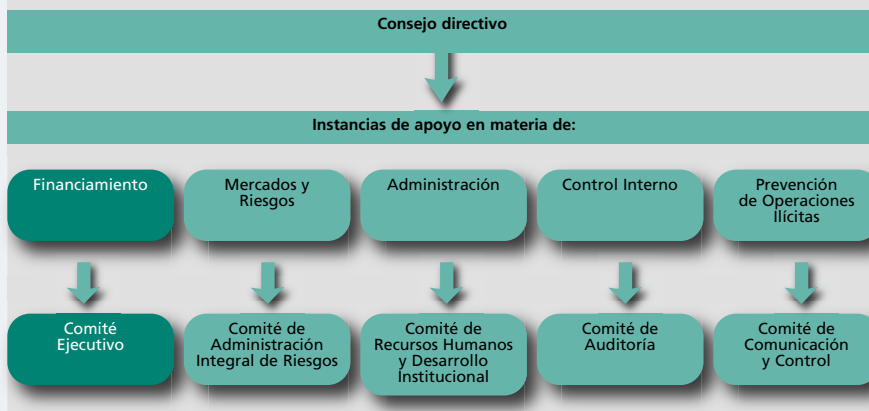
Consejo directivo

Instancias de apoyo en materia de:

Financiamiento

Mercados y Riesgos

Administración

Control Interno

Prevención de Operaciones Ilícitas

Comité Ejecutivo

Comité de Administración Integral de Riesgos

Comité de Recursos Humanos y Desarrollo Institucional

Comité de Auditoría

Comité de Comunicación y Control